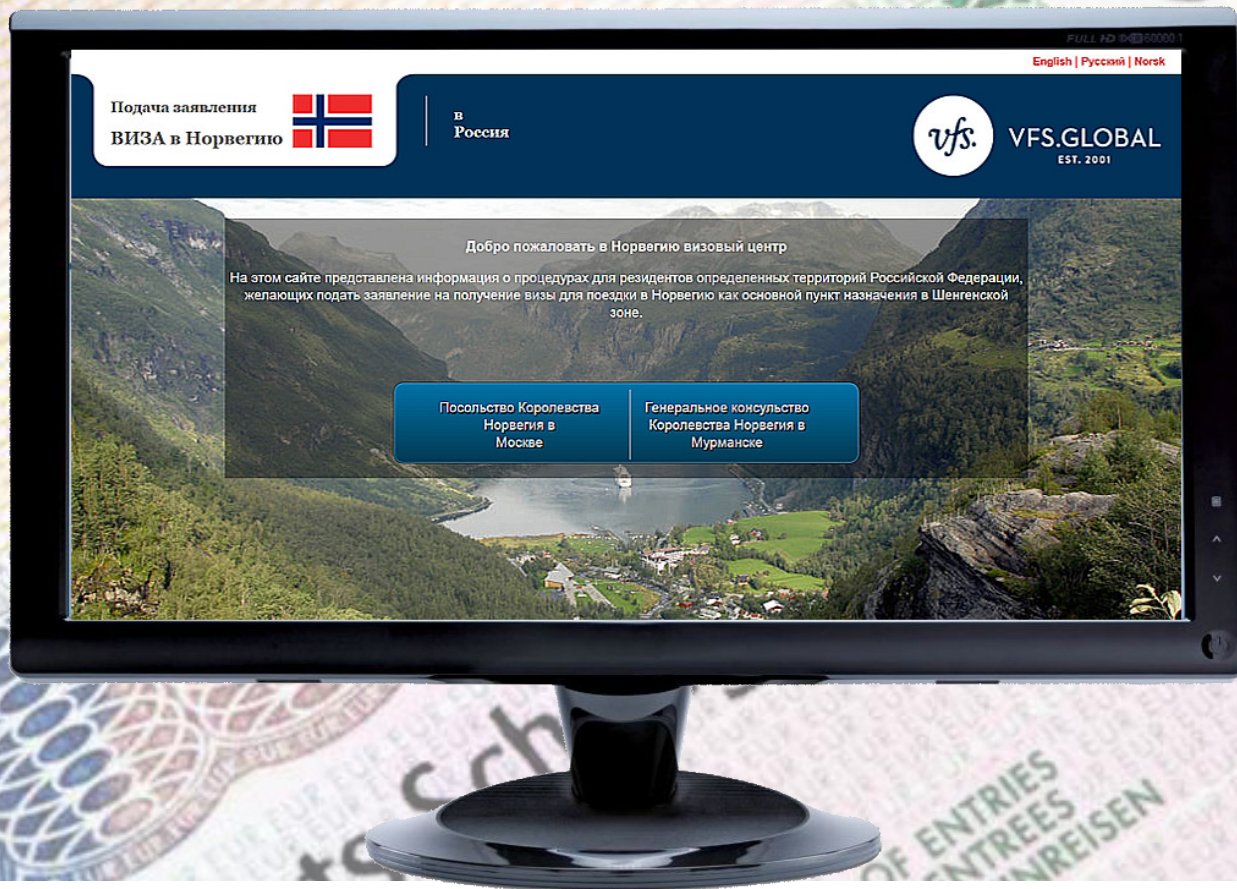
FULL HD

English | Русский | Norsk

Подача заявления
ВИЗА в Норвегию

в
Россия

vfs. VFS.GLOBAL
EST. 2001

Добро пожаловать в Норвегию визовый центр

На этом сайте представлена информация о процедурах для резидентов определенных территорий Российской Федерации, желающих подать заявление на получение визы для поездки в Норвегию как основной пункт назначения в Шенгенской зоне.

Посольство Королевства Норвегия в Москве

Генеральное консульство Королевства Норвегия в Мурманске

OF ENTRIES
ENTREES
EINREISEN